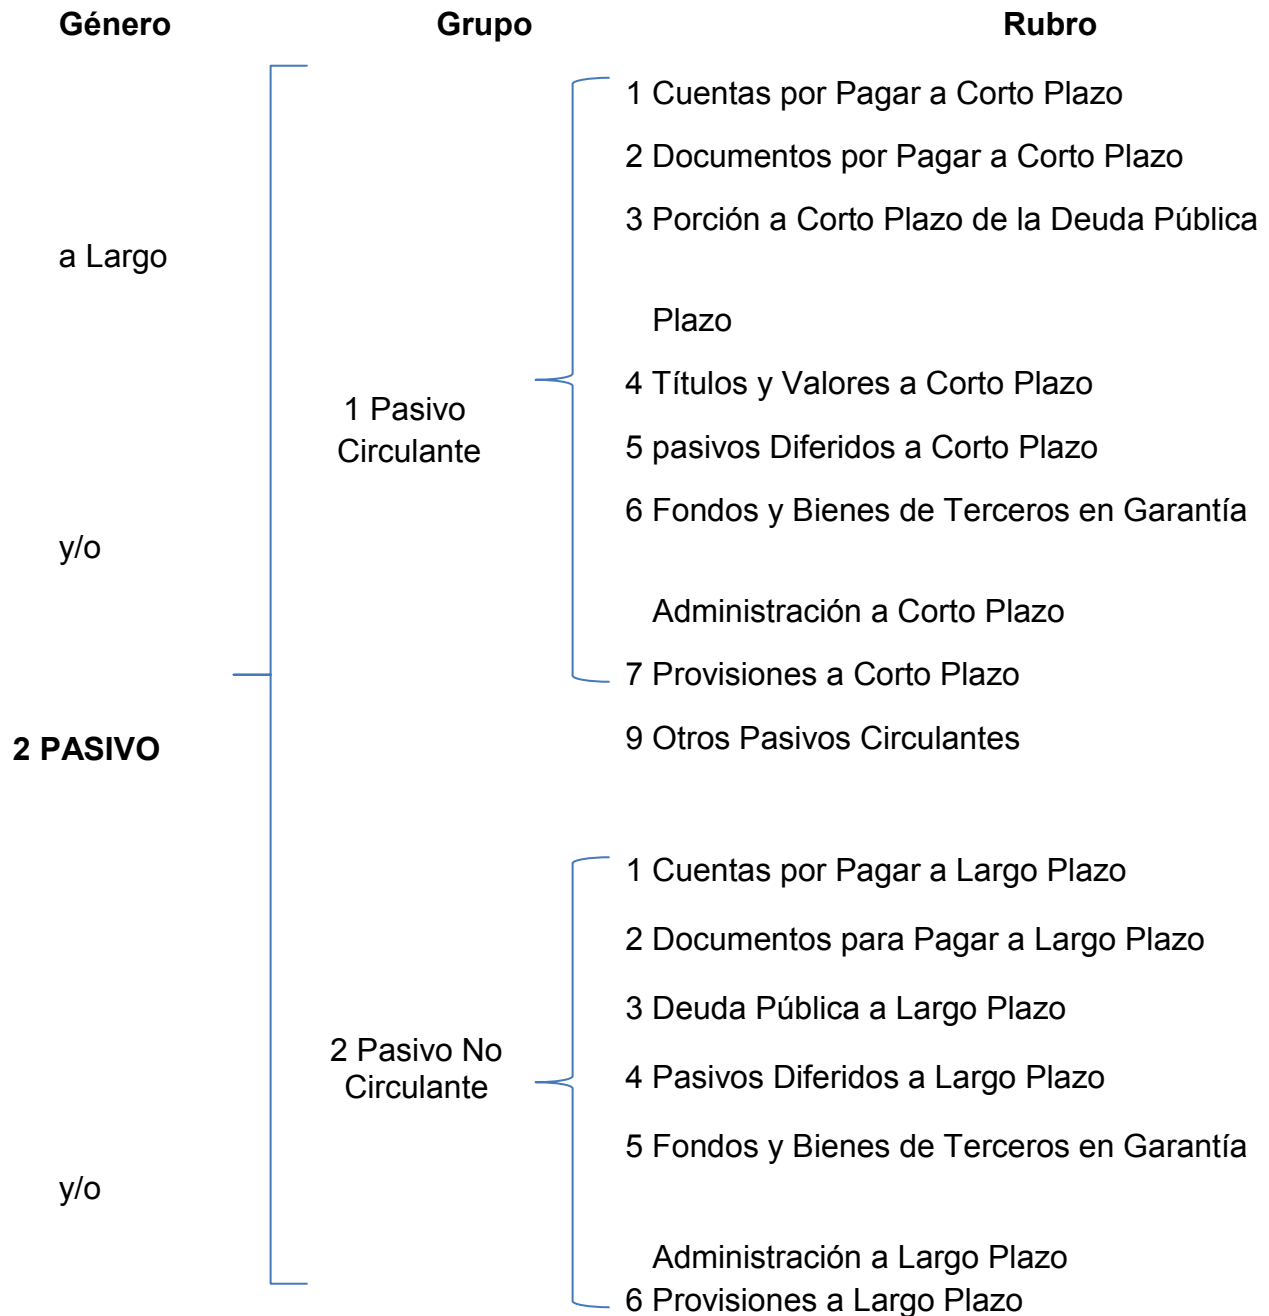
Género

Grupo

Rubro

1 Cuentas por Pagar a Corto Plazo

2 Documentos por Pagar a Corto Plazo

3 Porción a Corto Plazo de la Deuda Pública

a Largo

Plazo

4 Títulos y Valores a Corto Plazo

1 Pasivo Circulante

5 pasivos Diferidos a Corto Plazo

6 Fondos y Bienes de Terceros en Garantía

y/o

Administración a Corto Plazo

7 Provisiones a Corto Plazo

9 Otros Pasivos Circulantes

2 PASIVO

1 Cuentas por Pagar a Largo Plazo

2 Documentos para Pagar a Largo Plazo

3 Deuda Pública a Largo Plazo

2 Pasivo No Circulante

4 Pasivos Diferidos a Largo Plazo

5 Fondos y Bienes de Terceros en Garantía

y/o

Administración a Largo Plazo

6 Provisiones a Largo Plazo